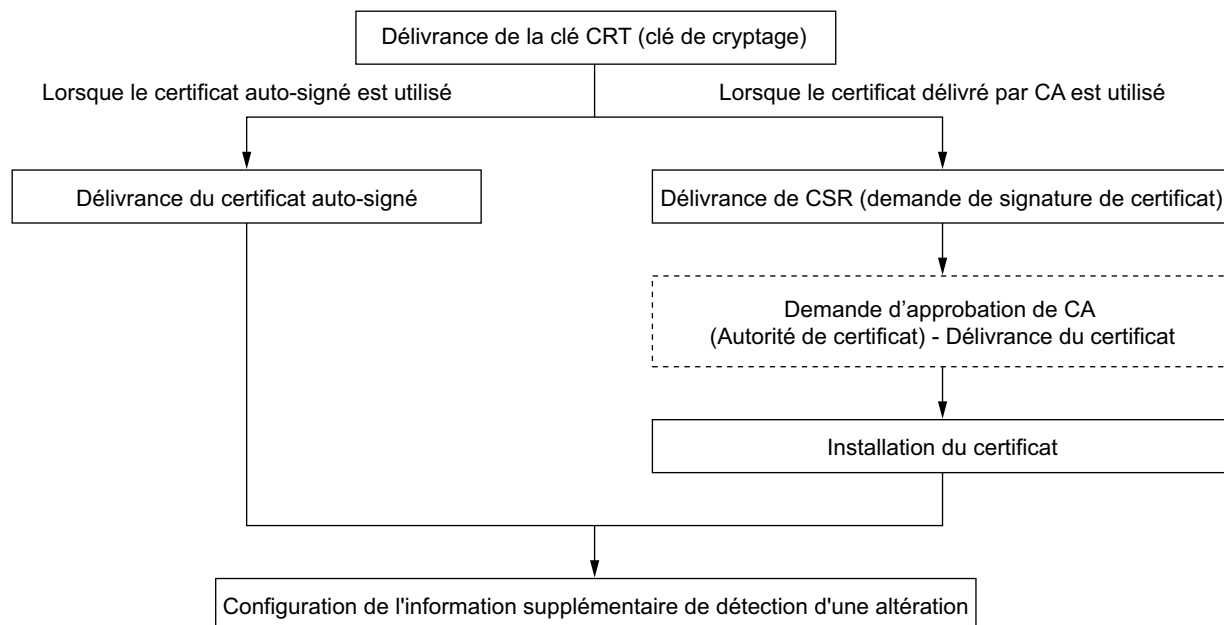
Délivrance de la clé CRT (clé de cryptage)

Lorsque le certificat auto-signé est utilisé

Lorsque le certificat délivré par CA est utilisé

Délivrance du certificat auto-signé

Délivrance de CSR (demande de signature de certificat)

Demande d’approbation de CA (Autorité de certificat) - Délivrance du certificat

Installation du certificat

Configuration de l'information supplémentaire de détection d'une altération